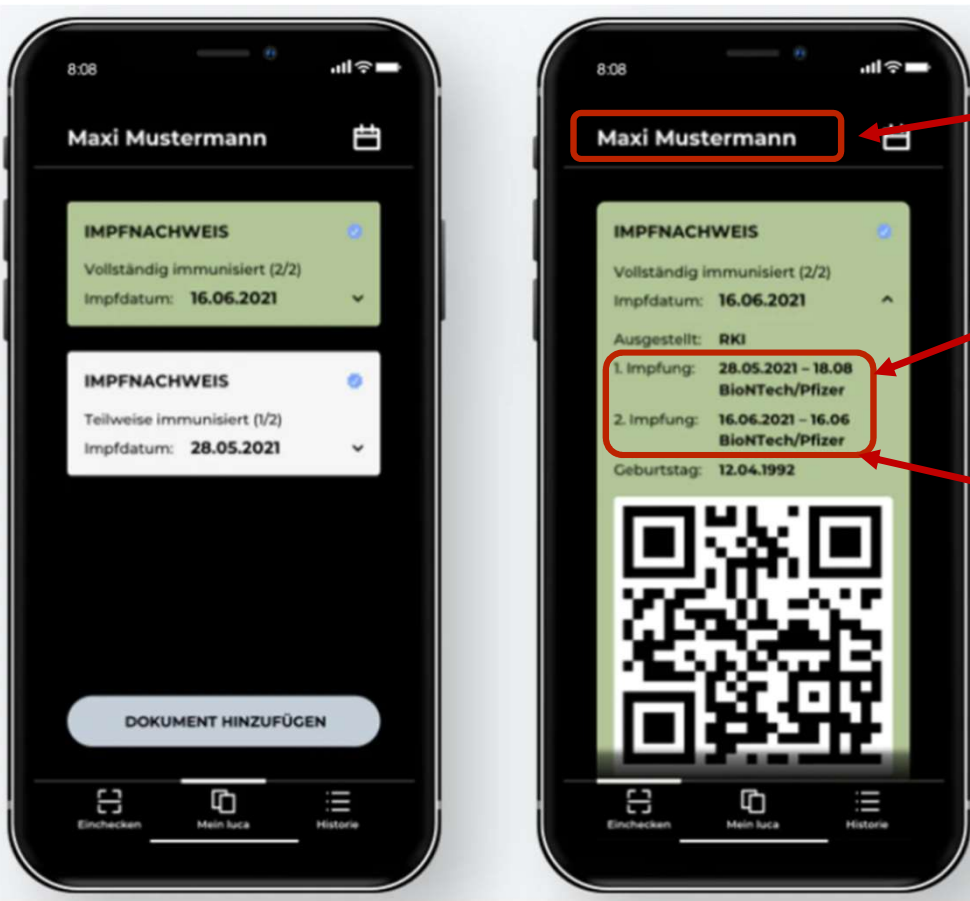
8:08

Maxi Mustermann

IMPFNACHWEIS
Vollständig immunisiert (2/2)
Impfdatum: 16.06.2021

IMPFNACHWEIS
Teilweise immunisiert (1/2)
Impfdatum: 28.05.2021

DOKUMENT HINZUFÜGEN

Einchecken
Mein luca
Historie

8:08

Maxi Mustermann

IMPFNACHWEIS
Vollständig immunisiert (2/2)
Impfdatum: 16.06.2021
Ausgestellt: RKI
1. Impfung: 28.05.2021 – 18.08 BioNTech/Pfizer
2. Impfung: 16.06.2021 – 16.06 BioNTech/Pfizer
Geburtstag: 12.04.1992

Einchecken
Mein luca
Historie